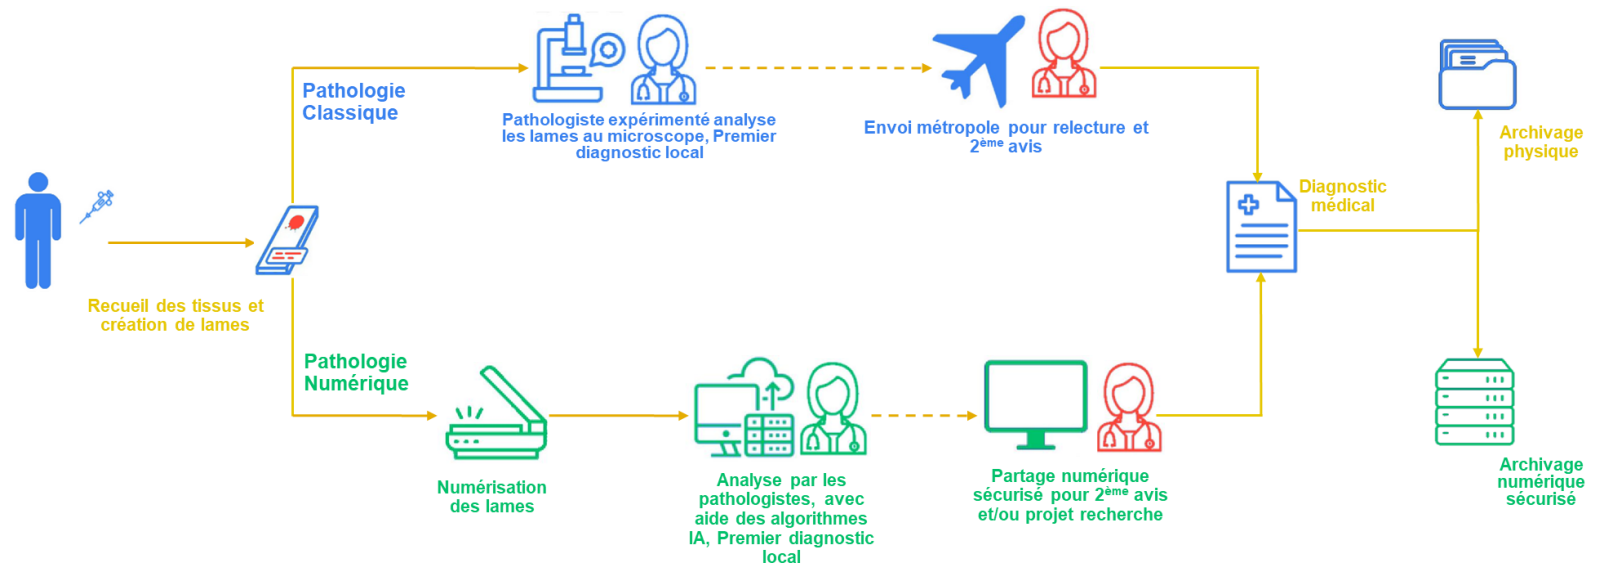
Recueil des tissus et création de lames

Pathologie Classique

Pathologiste expérimenté analyse les lames au microscope, Premier diagnostic local

Envoi métropole pour relecture et 2$^{ème}$ avis

Diagnostic médical

Archivage physique

Pathologie Numérique

Numérisation des lames

Analyse par les pathologistes, avec aide des algorithmes IA, Premier diagnostic local

Partage numérique sécurisé pour 2$^{ème}$ avis et/ou projet recherche

Archivage numérique sécurisé